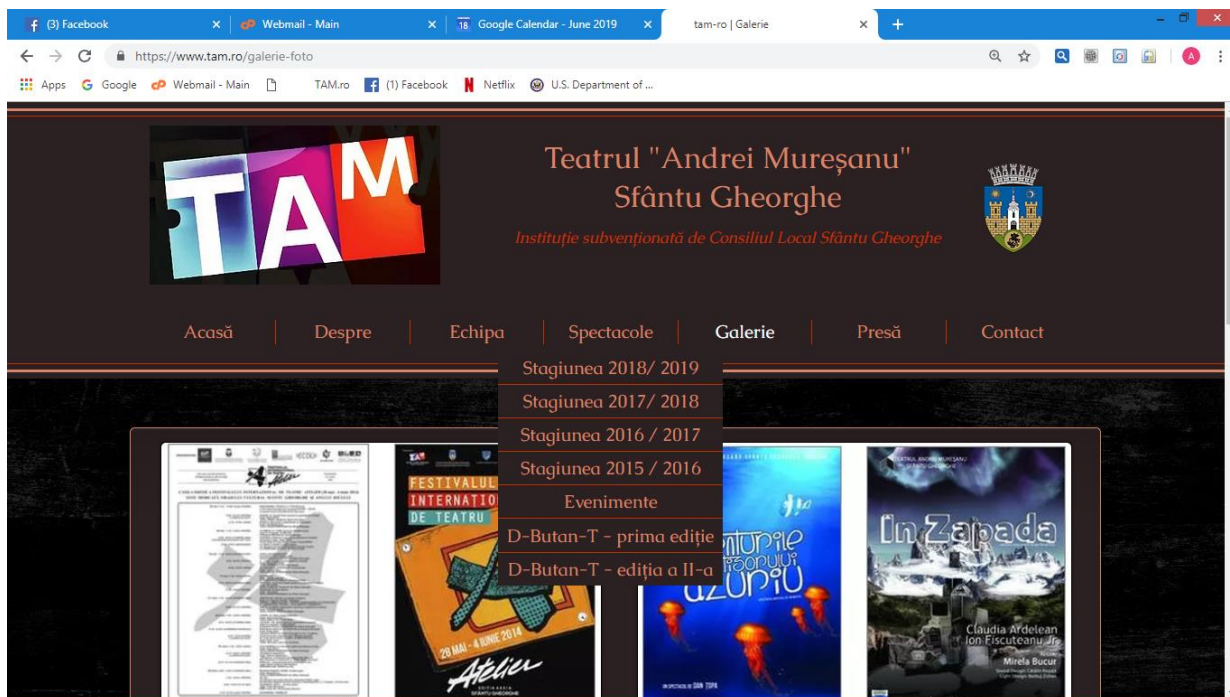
(3) Facebook × Webmail - Main × Google Calendar - June 2019 × tam-ro | Galerie × +

https://www.tam.ro/galerie-foto

Apps Google Webmail - Main TAM.ro (1) Facebook Netflix U.S. Department of ...

TAM

Teatrul "Andrei Mureșanu"
Sfântu Gheorghe

Instituție subvenționată de Consiliul Local Sfântu Gheorghe

Acasă | Despre | Echipa | Spectacole | Galerie | Presă | Contact

Stagiunea 2018/ 2019
Stagiunea 2017/ 2018
Stagiunea 2016 / 2017
Stagiunea 2015 / 2016
Evenimente
D-Butan-T - prima ediție
D-Butan-T - ediția a II-a

FESTIVALUL INTERNATIO DE TEATRU

28 MAI - 4 IUNIE 2014
Atelier

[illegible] Azuriu

În Zăpada

Claudia Ardelean
Ion Fiscuteanu Jr.
Mirela Bucur